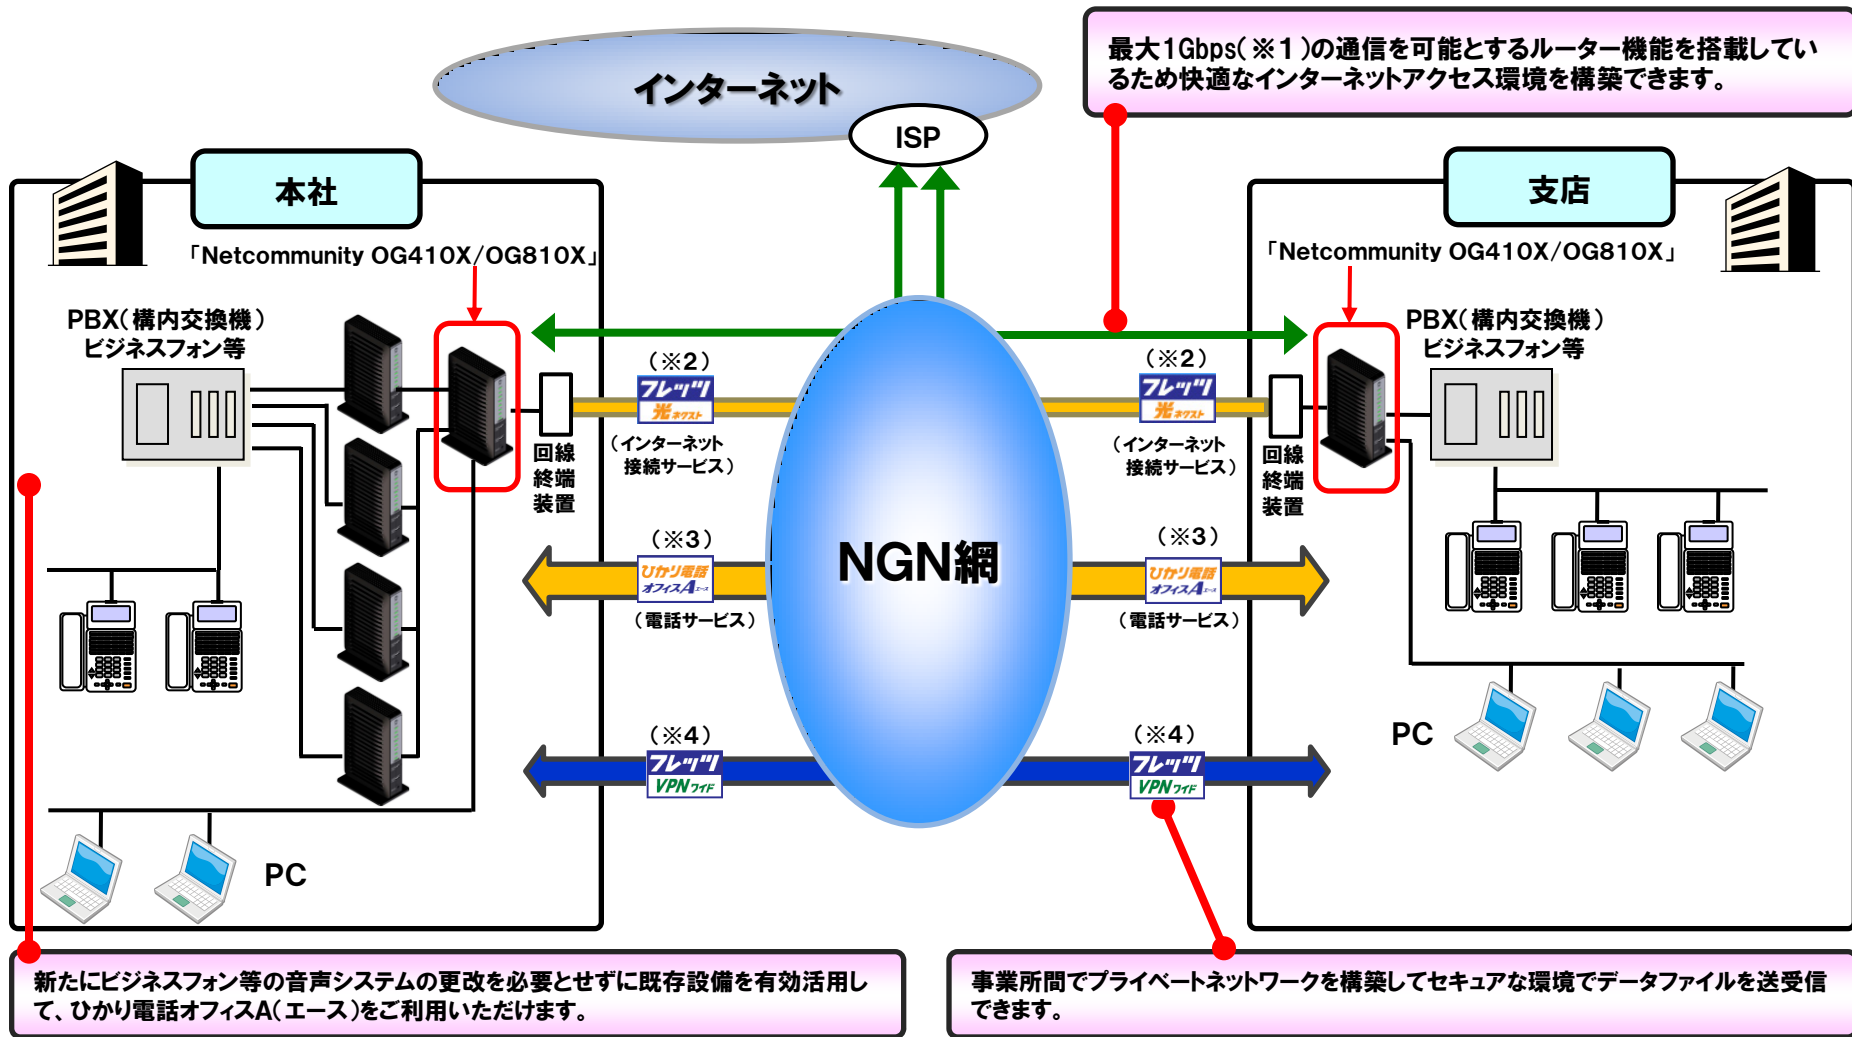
インターネット

ISP

最大1Gbps(※1)の通信を可能とするルーター機能を搭載しているため快適なインターネットアクセス環境を構築できます。

本社

「Netcommunity OG410X/OG810X」

PBX(構内交換機)
ビジネスフォン等

支店

「Netcommunity OG410X/OG810X」

PBX(構内交換機)
ビジネスフォン等

(※2)
フレッツ 光ネクスト
(インターネット接続サービス)

(※2)
フレッツ 光ネクスト
(インターネット接続サービス)

回線終端装置

回線終端装置

NGN網

(※3)
ひかり電話 オフィスA
(電話サービス)

(※3)
ひかり電話 オフィスA
(電話サービス)

(※4)
フレッツ VPNワイド

(※4)
フレッツ VPNワイド

PC

PC

新たにビジネスフォン等の音声システムの更改を必要とせずに既存設備を有効活用して、ひかり電話オフィスA(エース)をご利用いただけます。

事業所間でプライベートネットワークを構築してセキュアな環境でデータファイルを送受信できます。